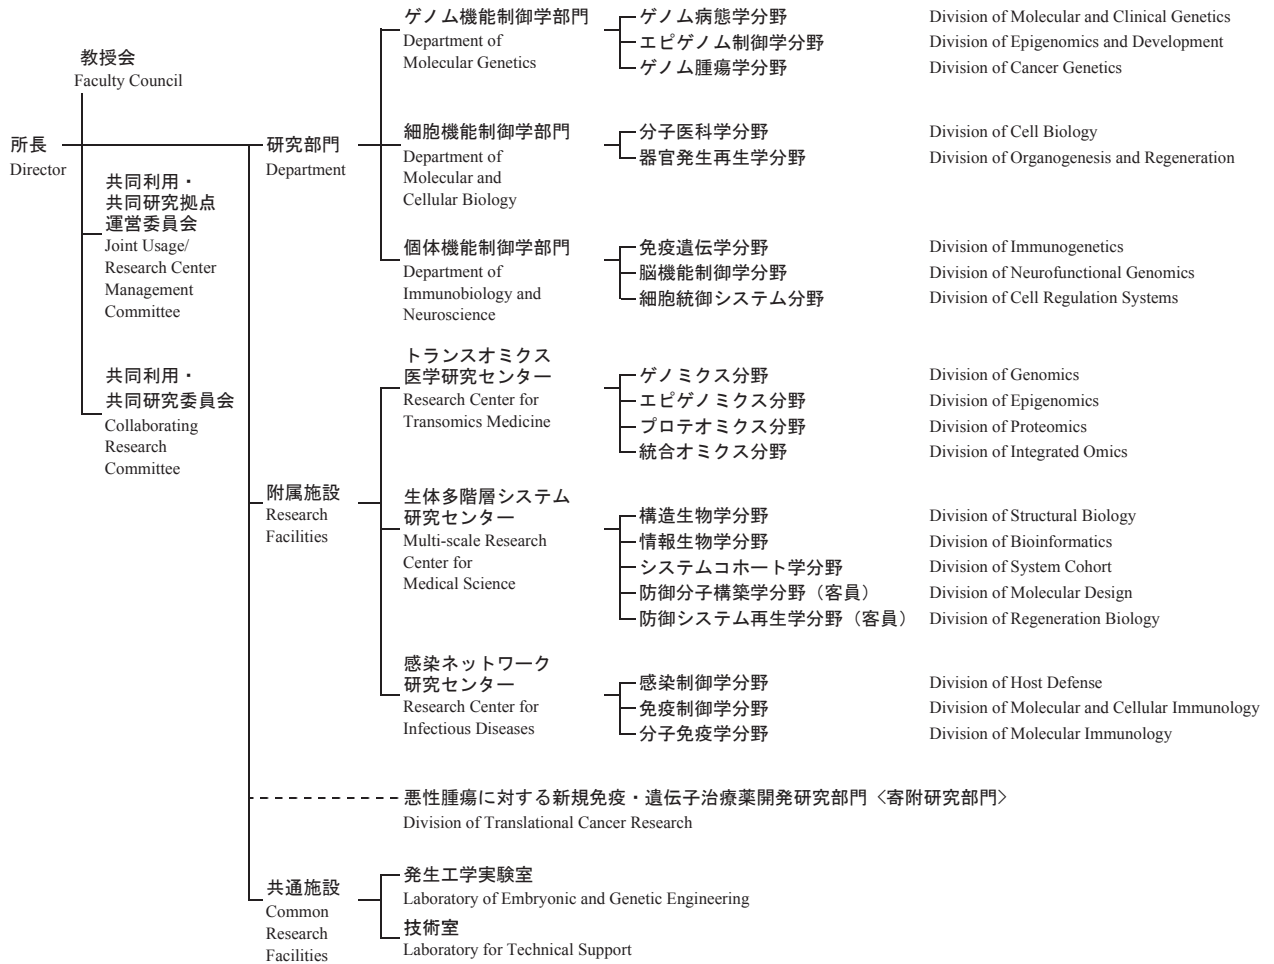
教授会
Faculty Council

所長
Director

共同利用・共同研究拠点運営委員会
Joint Usage/ Research Center Management Committee

共同利用・共同研究委員会
Collaborating Research Committee

研究部門
Department

ゲノム機能制御学部門
Department of Molecular Genetics

ゲノム病態学分野 Division of Molecular and Clinical Genetics
エピゲノム制御学分野 Division of Epigenomics and Development
ゲノム腫瘍学分野 Division of Cancer Genetics

細胞機能制御学部門
Department of Molecular and Cellular Biology

分子医科学分野 Division of Cell Biology
器官発生再生学分野 Division of Organogenesis and Regeneration

個体機能制御学部門
Department of Immunobiology and Neuroscience

免疫遺伝学分野 Division of Immunogenetics
脳機能制御学分野 Division of Neurofunctional Genomics
細胞統御システム分野 Division of Cell Regulation Systems

附属施設
Research Facilities

トランスオミクス医学研究センター
Research Center for Transomics Medicine

ゲノミクス分野 Division of Genomics
エピゲノミクス分野 Division of Epigenomics
プロテオミクス分野 Division of Proteomics
統合オミクス分野 Division of Integrated Omics

生体多階層システム研究センター
Multi-scale Research Center for Medical Science

構造生物学分野 Division of Structural Biology
情報生物学分野 Division of Bioinformatics
システムコホート学分野 Division of System Cohort
防御分子構築学分野（客員） Division of Molecular Design
防御システム再生学分野（客員） Division of Regeneration Biology

感染ネットワーク研究センター
Research Center for Infectious Diseases

感染制御学分野 Division of Host Defense
免疫制御学分野 Division of Molecular and Cellular Immunology
分子免疫学分野 Division of Molecular Immunology

悪性腫瘍に対する新規免疫・遺伝子治療薬開発研究部門〈寄附研究部門〉
Division of Translational Cancer Research

共通施設
Common Research Facilities

発生工学実験室
Laboratory of Embryonic and Genetic Engineering

技術室
Laboratory for Technical Support